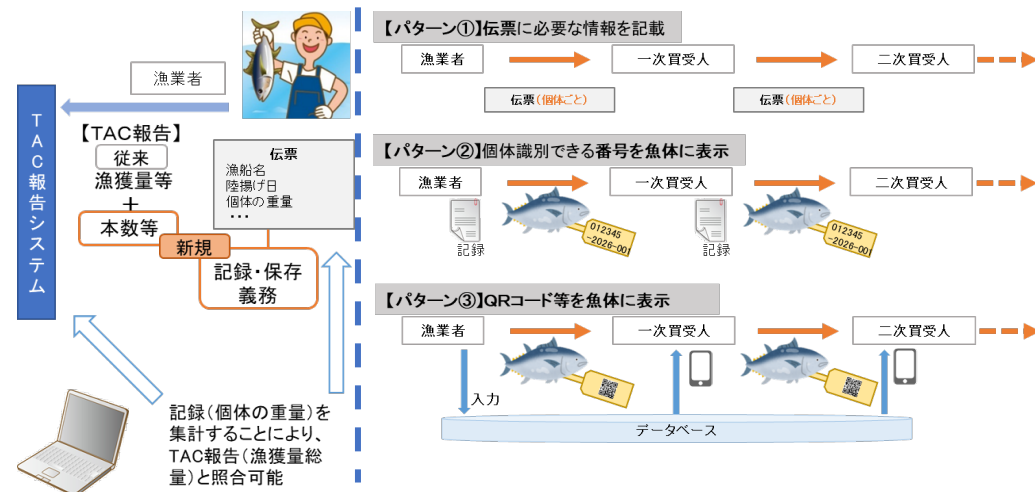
漁業者

TAC報告システム

【TAC報告】
従来
漁獲量等
＋
本数等
新規

伝票
漁船名
陸揚げ日
個体の重量
・・・

記録・保存義務

記録（個体の重量）を集計することにより、TAC報告（漁獲量総量）と照合可能

【パターン①】伝票に必要な情報を記載
漁業者
一次買受人
二次買受人
伝票（個体ごと）
伝票（個体ごと）

【パターン②】個体識別できる番号を魚体に表示
漁業者
一次買受人
二次買受人
記録
012345 -2026-001
記録
012345 -2026-001

【パターン③】QRコード等を魚体に表示
漁業者
一次買受人
二次買受人
入力
データベース